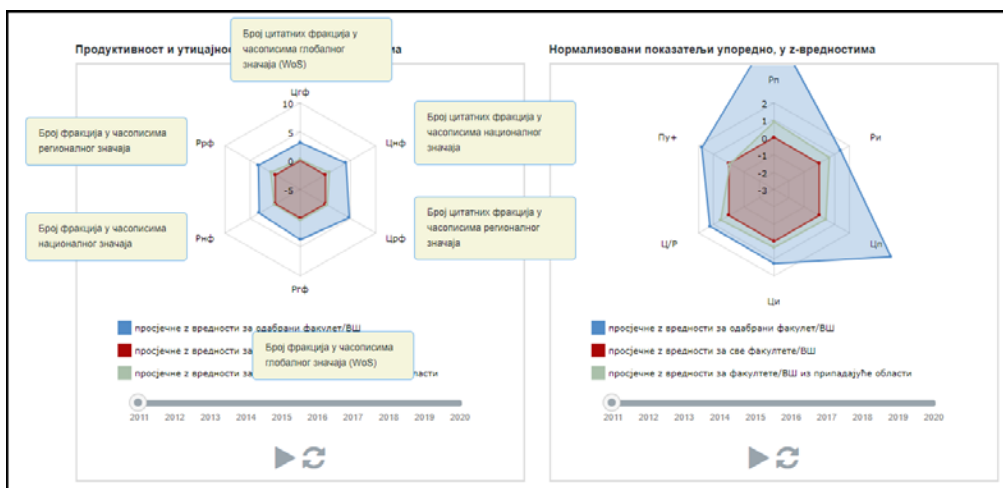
Продуктивност и утицајно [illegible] ма

Број цитатних фракција у часописима глобалног значаја (WoS)

Број фракција у часописима регионалног значаја

Број цитатних фракција у часописима националног значаја

Број фракција у часописима националног значаја

Број цитатних фракција у часописима регионалног значаја

Цгф

10

5

0

-5

Рրф

Цнф

Рнф

Црф

Ргф

просјечне z вредности за одабрани факултет/ВШ

просјечне z вредности за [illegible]

просјечне z вредности за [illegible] ласти

Број фракција у часописима глобалног значаја (WoS)

2011 2012 2013 2014 2015 2016 2017 2018 2019 2020

Нормализовани показатељи упоредно, у z-вредностима

Рп

2

1

0

-1

-2

-3

Пу+

Ри

Ц/Р

Цп

Ци

просјечне z вредности за одабрани факултет/ВШ

просјечне z вредности за све факултете/ВШ

просјечне z вредности за факултете/ВШ из припадајуће области

2011 2012 2013 2014 2015 2016 2017 2018 2019 2020